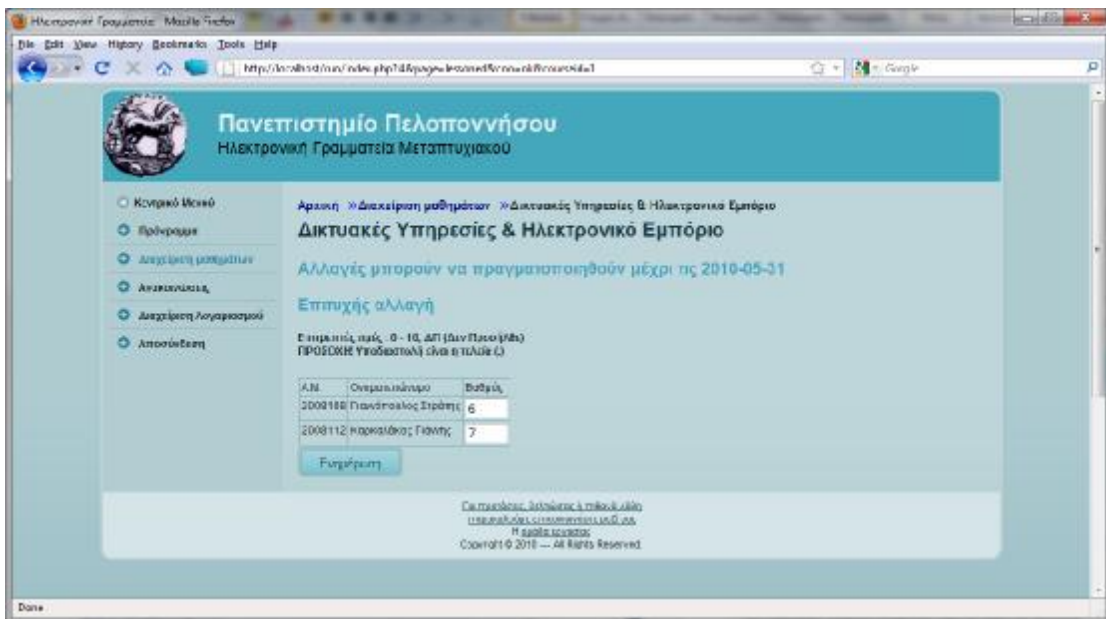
Ηλεκτρονική Γραμματεία · Mozilla Firefox

File Edit View History Bookmarks Tools Help

http://localhost/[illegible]/index.php?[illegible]

Google

Πανεπιστημίο Πελοποννήσου
Ηλεκτρονική Γραμματεία Μεταπτυχιακού

Κεντρικό Μενού
Πρόγραμμα
Διαχείριση μαθημάτων
Ανακοινώσεις
Διαχείριση Λογαριασμού
Αποσύνδεση

Αρχική » Διαχείριση μαθημάτων » Δικτυακές Υπηρεσίες & Ηλεκτρονικό Εμπόριο

Δικτυακές Υπηρεσίες & Ηλεκτρονικό Εμπόριο

Αλλαγές μπορούν να πραγματοποιηθούν μέχρι τις 2010-05-31

Επιτυχής αλλαγή

Επιτρεπτές τιμές . 0 - 10, ΔΠ (Δεν Παρουσιάσθη)
ΠΡΟΣΟΧΗ! Υποδιαστολή είναι η τελεία (.)

| Α.Μ. | Ονοματεπώνυμο | Βαθμός |
|---|---|---|
| 2008108 | Γιαννόπουλος Στράτης | 6 |
| 2008112 | Καρκαλάκος Γιάννης | 7 |

Ενημέρωση

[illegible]
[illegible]
Η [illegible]
Copyright © 2010 — All Rights Reserved

Done